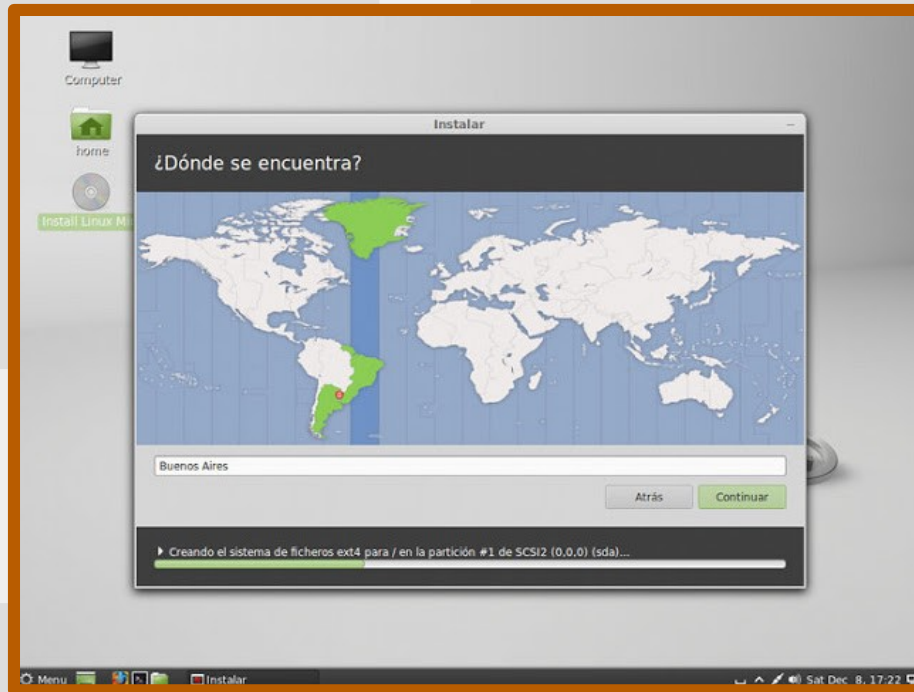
Computer

home

Install Linux M

Instalar

¿Dónde se encuentra?

Buenos Aires

Atrás

Continuar

▸ Creando el sistema de ficheros ext4 para / en la partición #1 de SCSI2 (0,0,0) (sda)...

Menu

Instalar

Sat Dec 8, 17:22